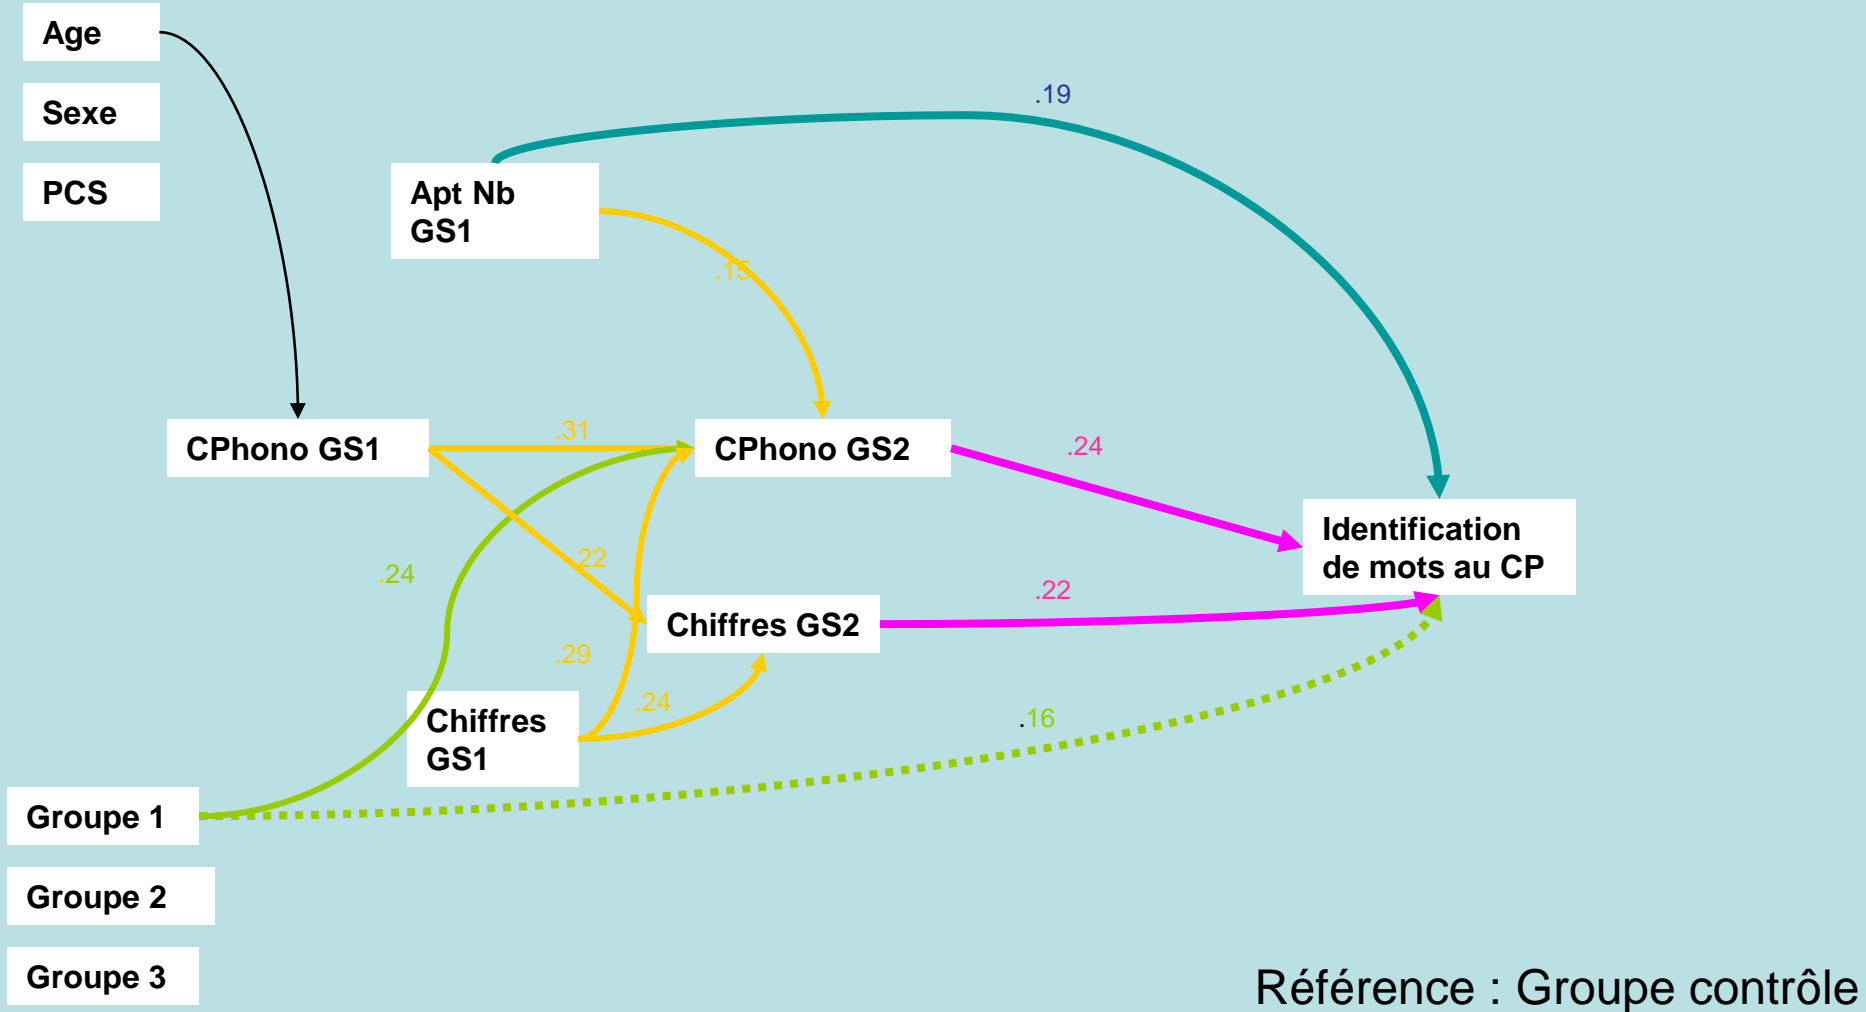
Age

Sexe

PCS

.19

Apt Nb GS1

.15

CPhono GS1

.31

CPhono GS2

.24

Identification de mots au CP

.22

.24

Chiffres GS2

.22

.29

.24

Chiffres GS1

.16

Groupe 1

Groupe 2

Groupe 3

Référence : Groupe contrôle